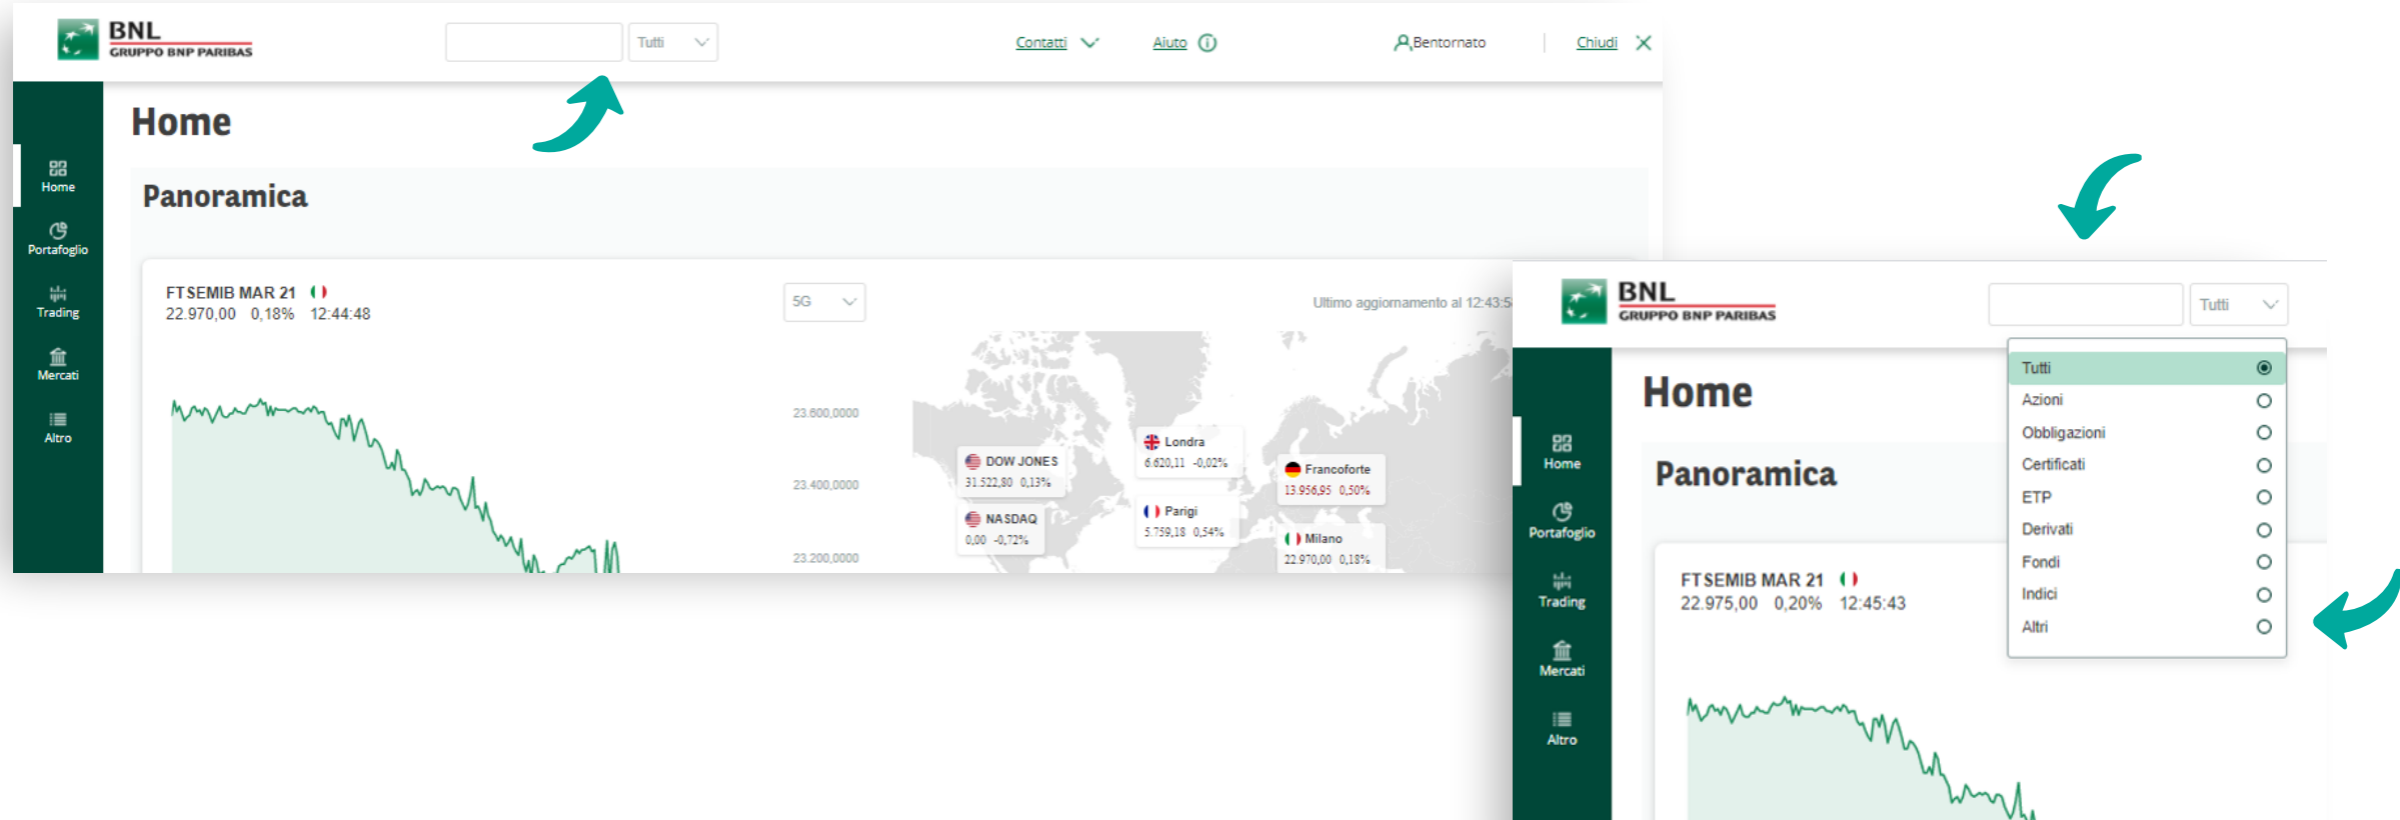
BNL
GRUPPO BNP PARIBAS

Tutti

Contatti

Aiuto

Bentornato

Chiudi

Home

Portafoglio

Trading

Mercati

Altro

Home

Panoramica

FTSEMIB MAR 21
22.970,00 0,18% 12:44:48

5G

Ultimo aggiornamento al 12:43:5

23.600,0000
23.400,0000
23.200,0000

DOW JONES
31.522,80 0,13%

NASDAQ
0,00 -0,72%

Londra
6.620,11 -0,02%

Parigi
5.759,18 0,54%

Francoforte
13.956,95 0,50%

Milano
22.970,00 0,18%

BNL
GRUPPO BNP PARIBAS

Tutti

Tutti
Azioni
Obbligazioni
Certificati
ETP
Derivati
Fondi
Indici
Altri

Home

Portafoglio

Trading

Mercati

Altro

Home

Panoramica

FTSEMIB MAR 21
22.975,00 0,20% 12:45:43